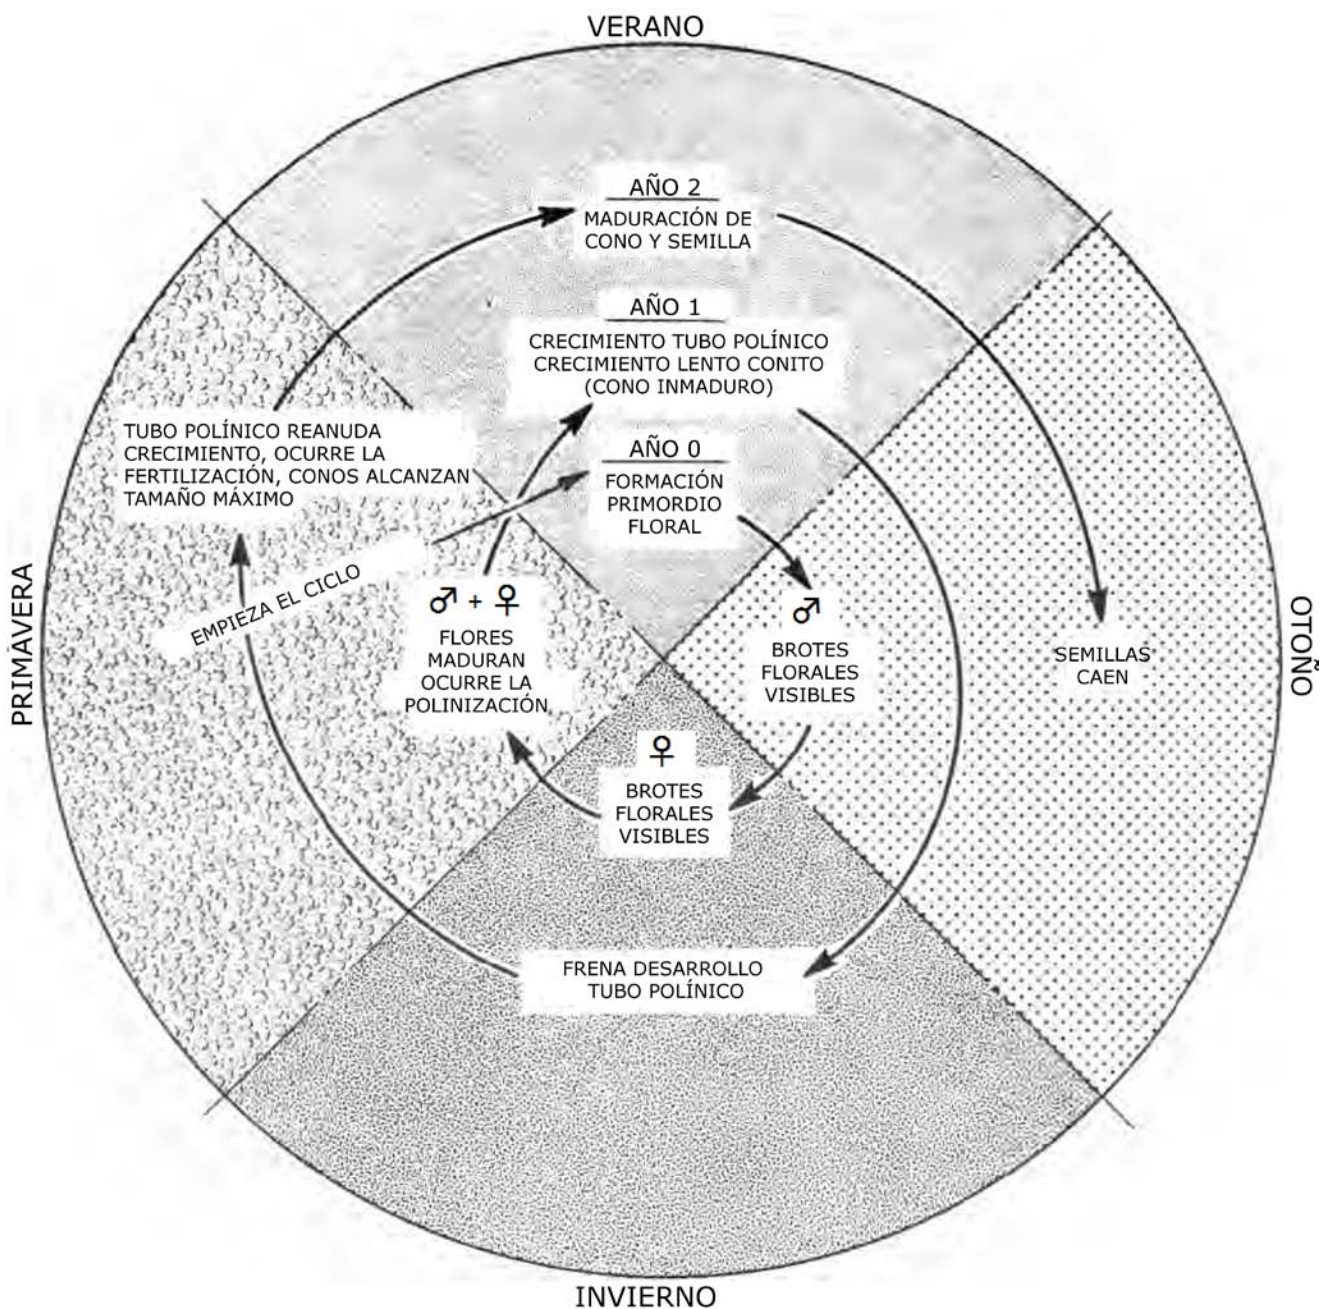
VERANO

AÑO 2
MADURACIÓN DE CONO Y SEMILLA

AÑO 1
CRECIMIENTO TUBO POLÍNICO
CRECIMIENTO LENTO CONITO
(CONO INMADURO)

TUBO POLÍNICO REANUDA CRECIMIENTO, OCURRE LA FERTILIZACIÓN, CONOS ALCANZAN TAMAÑO MÁXIMO

AÑO 0
FORMACIÓN PRIMORDIO FLORAL

PRIMAVERA

EMPIEZA EL CICLO

♂ + ♀
FLORES MADURAN OCURRE LA POLINIZACIÓN

♂
BROTES FLORALES VISIBLES

SEMILLAS CAEN

OTOÑO

♀
BROTES FLORALES VISIBLES

FRENA DESARROLLO TUBO POLÍNICO

INVIERNO